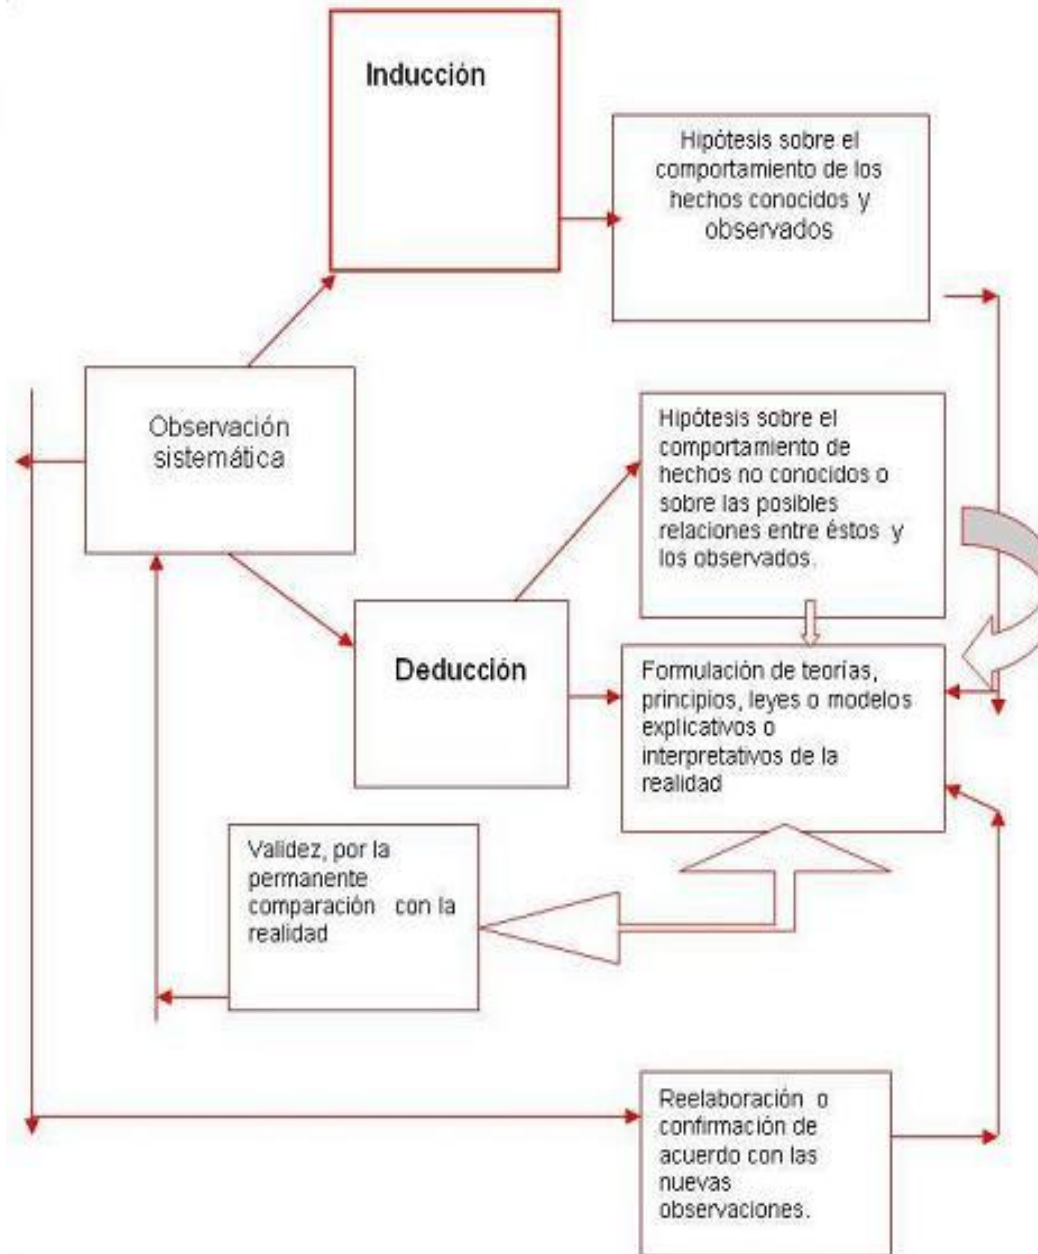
Inducción

Hipótesis sobre el comportamiento de los hechos conocidos y observados

Observación sistemática

Hipótesis sobre el comportamiento de hechos no conocidos o sobre las posibles relaciones entre éstos y los observados.

Deducción

Formulación de teorías, principios, leyes o modelos explicativos o interpretativos de la realidad

Validez, por la permanente comparación con la realidad

Reelaboración o confirmación de acuerdo con las nuevas observaciones.